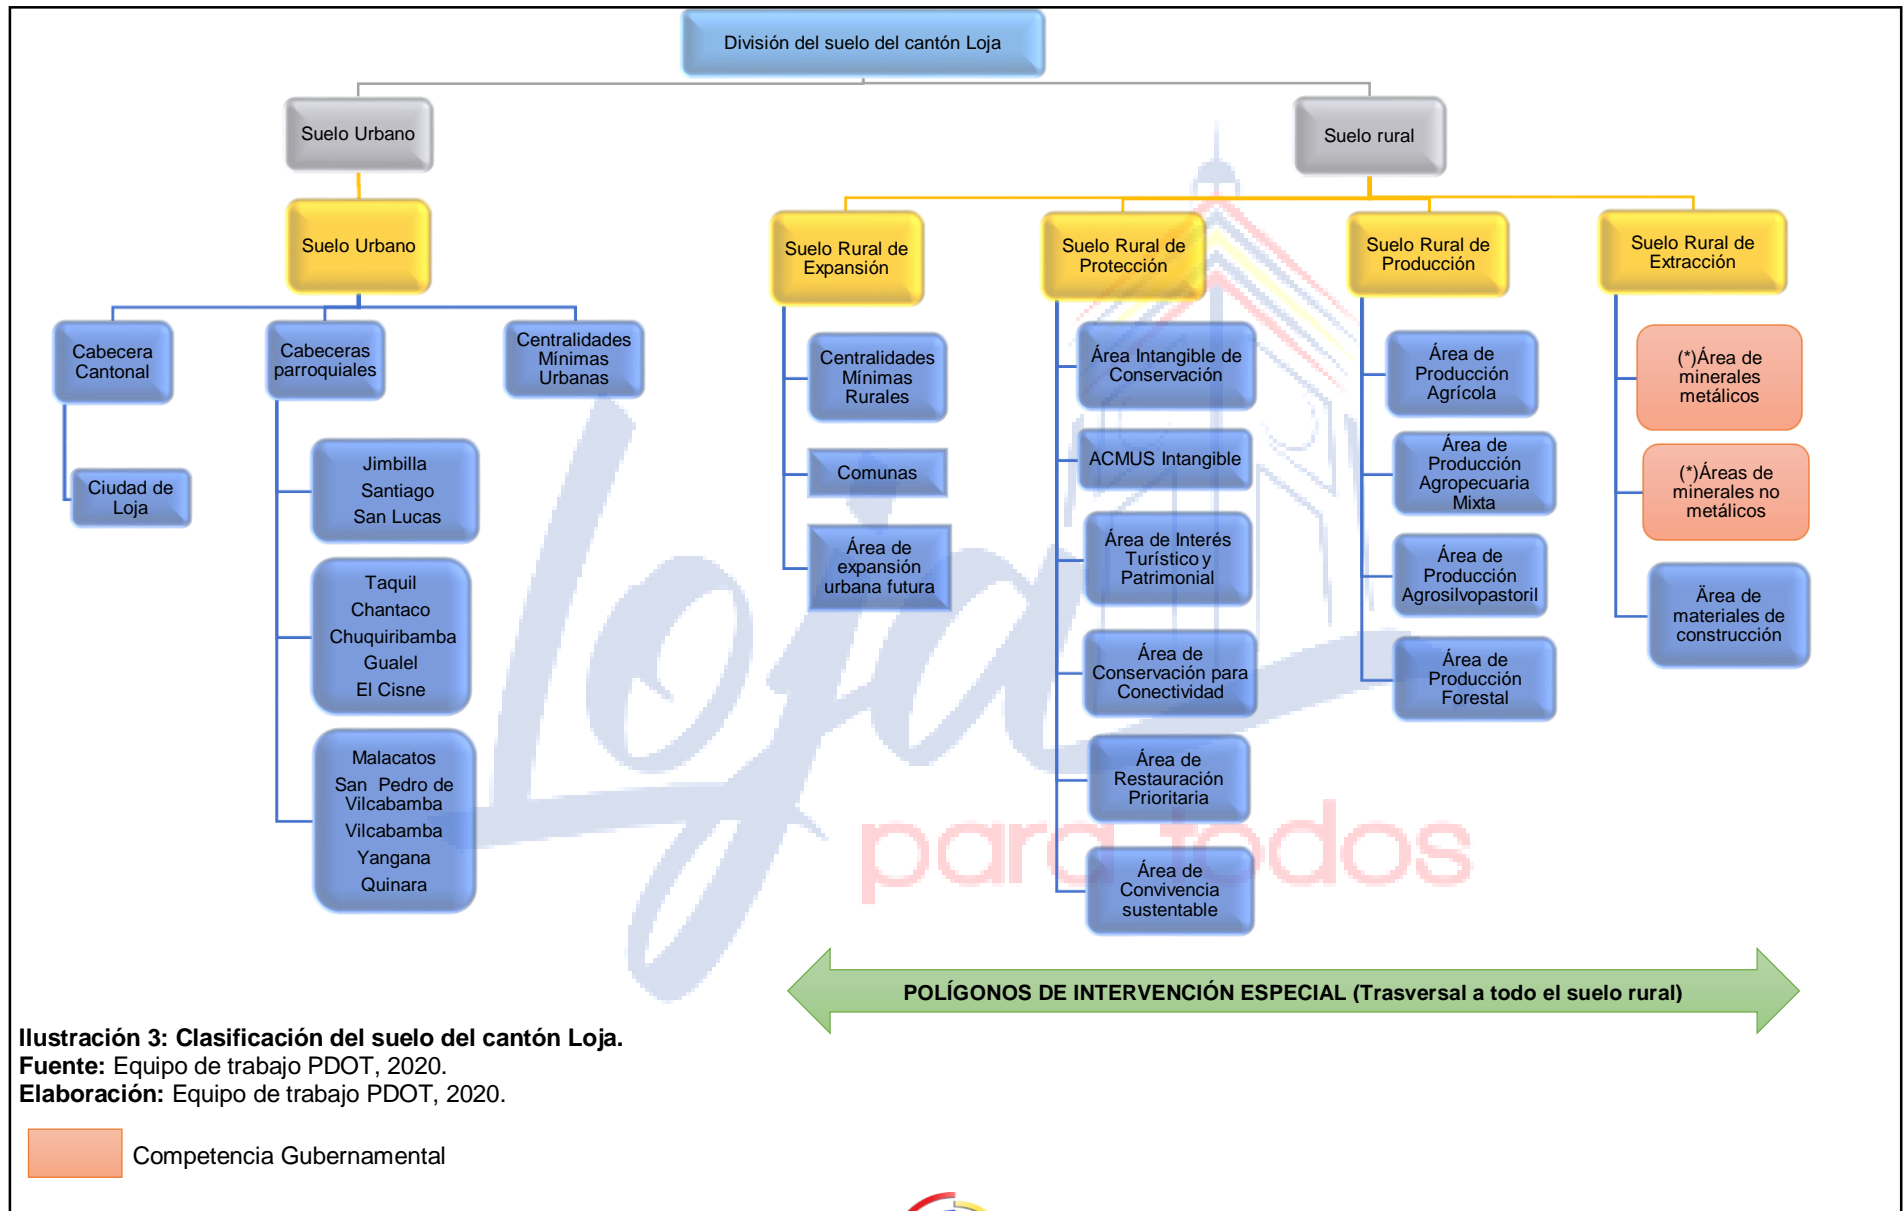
División del suelo del cantón Loja

Suelo Urbano

Suelo rural

Suelo Urbano

Cabecera Cantonal

Ciudad de Loja

Cabeceras parroquiales

Jimbilla
Santiago
San Lucas

Taquil
Chantaco
Chuquiribamba
Gualel
El Cisne

Malacatos
San Pedro de Vilcabamba
Vilcabamba
Yangana
Quinara

Centralidades Mínimas Urbanas

Suelo Rural de Expansión

Centralidades Mínimas Rurales

Comunas

Área de expansión urbana futura

Suelo Rural de Protección

Área Intangible de Conservación

ACMUS Intangible

Área de Interés Turístico y Patrimonial

Área de Conservación para Conectividad

Área de Restauración Prioritaria

Área de Convivencia sustentable

Suelo Rural de Producción

Área de Producción Agrícola

Área de Producción Agropecuaria Mixta

Área de Producción Agrosilvopastoril

Área de Producción Forestal

Suelo Rural de Extracción

(*)Área de minerales metálicos

(*)Áreas de minerales no metálicos

Área de materiales de construcción

Loja para todos

POLÍGONOS DE INTERVENCIÓN ESPECIAL (Trasversal a todo el suelo rural)

Ilustración 3: Clasificación del suelo del cantón Loja.
Fuente: Equipo de trabajo PDOT, 2020.
Elaboración: Equipo de trabajo PDOT, 2020.

Competencia Gubernamental